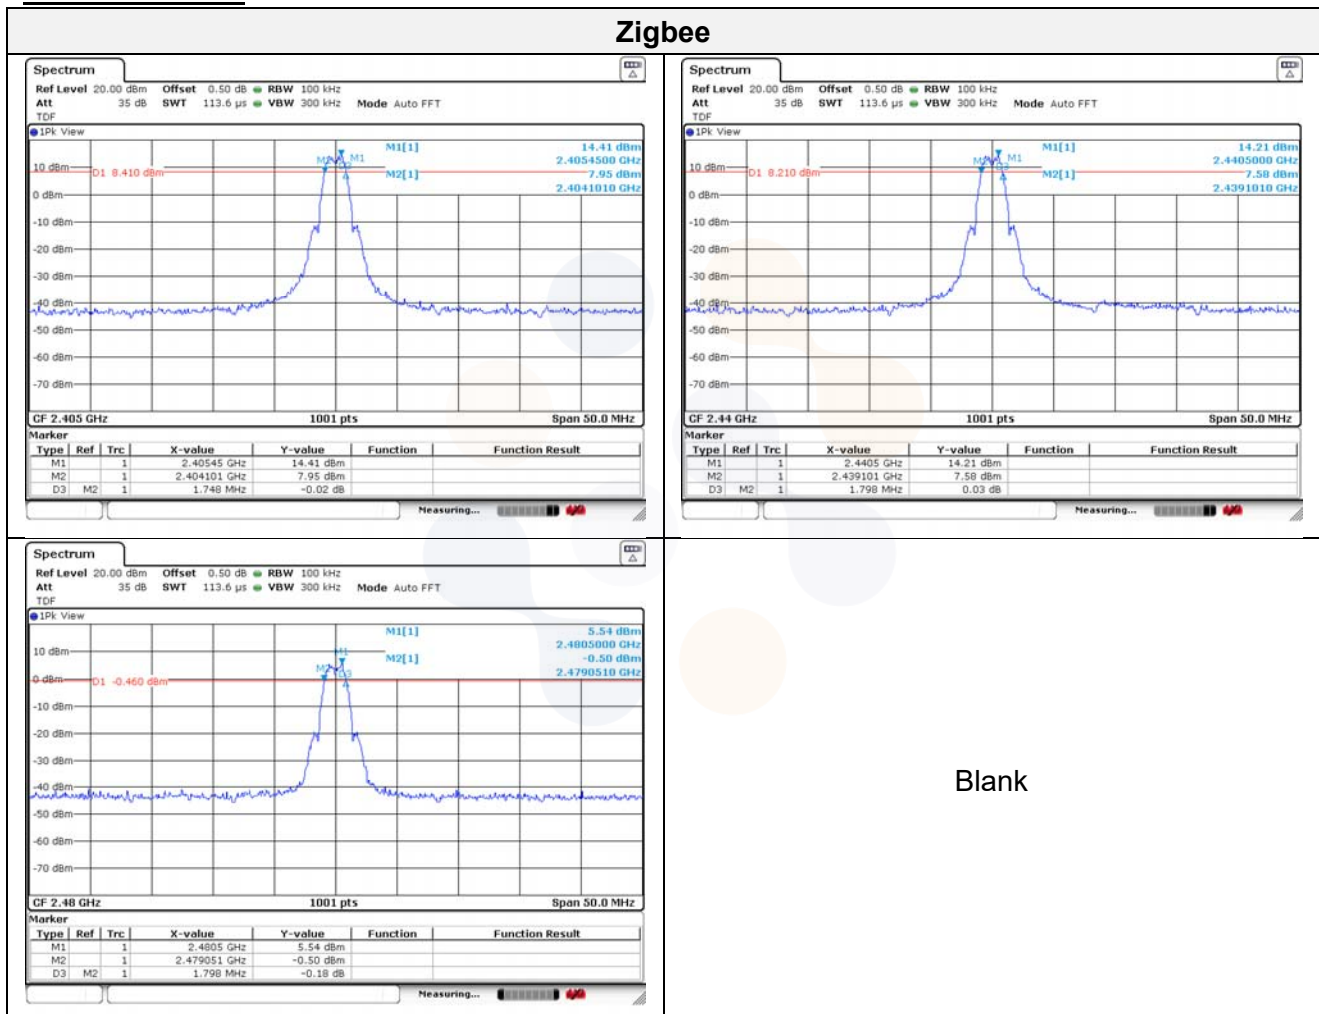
Zigbee

Spectrum

Ref Level 20.00 dBm Offset 0.50 dB RBW 100 kHz
Att 35 dB SWT 113.6 µs VBW 300 kHz Mode Auto FFT
TDF
1Pk View

M1[1] 14.41 dBm 2.4054500 GHz
M2[1] 7.95 dBm 2.4041010 GHz

10 dBm
D1 8.410 dBm
0 dBm
-10 dBm
-20 dBm
-30 dBm
-40 dBm
-50 dBm
-60 dBm
-70 dBm

CF 2.405 GHz 1001 pts Span 50.0 MHz

Marker

| Type | Ref | Trc | X-value | Y-value | Function | Function Result |
|---|---|---|---|---|---|---|
| M1 | | 1 | 2.40545 GHz | 14.41 dBm | | |
| M2 | | 1 | 2.404101 GHz | 7.95 dBm | | |
| D3 | M2 | 1 | 1.748 MHz | -0.02 dB | | |

Measuring...

Spectrum

Ref Level 20.00 dBm Offset 0.50 dB RBW 100 kHz
Att 35 dB SWT 113.6 µs VBW 300 kHz Mode Auto FFT
TDF
1Pk View

M1[1] 14.21 dBm 2.4405000 GHz
M2[1] 7.58 dBm 2.4391010 GHz

10 dBm
D1 8.210 dBm
0 dBm
-10 dBm
-20 dBm
-30 dBm
-40 dBm
-50 dBm
-60 dBm
-70 dBm

CF 2.44 GHz 1001 pts Span 50.0 MHz

Marker

| Type | Ref | Trc | X-value | Y-value | Function | Function Result |
|---|---|---|---|---|---|---|
| M1 | | 1 | 2.4405 GHz | 14.21 dBm | | |
| M2 | | 1 | 2.439101 GHz | 7.58 dBm | | |
| D3 | M2 | 1 | 1.798 MHz | 0.03 dB | | |

Measuring...

Spectrum

Ref Level 20.00 dBm Offset 0.50 dB RBW 100 kHz
Att 35 dB SWT 113.6 µs VBW 300 kHz Mode Auto FFT
TDF
1Pk View

M1[1] 5.54 dBm 2.4805000 GHz
M2[1] -0.50 dBm 2.4790510 GHz

10 dBm
0 dBm
D1 -0.460 dBm
-10 dBm
-20 dBm
-30 dBm
-40 dBm
-50 dBm
-60 dBm
-70 dBm

CF 2.48 GHz 1001 pts Span 50.0 MHz

Marker

| Type | Ref | Trc | X-value | Y-value | Function | Function Result |
|---|---|---|---|---|---|---|
| M1 | | 1 | 2.4805 GHz | 5.54 dBm | | |
| M2 | | 1 | 2.479051 GHz | -0.50 dBm | | |
| D3 | M2 | 1 | 1.798 MHz | -0.18 dB | | |

Measuring...

Blank